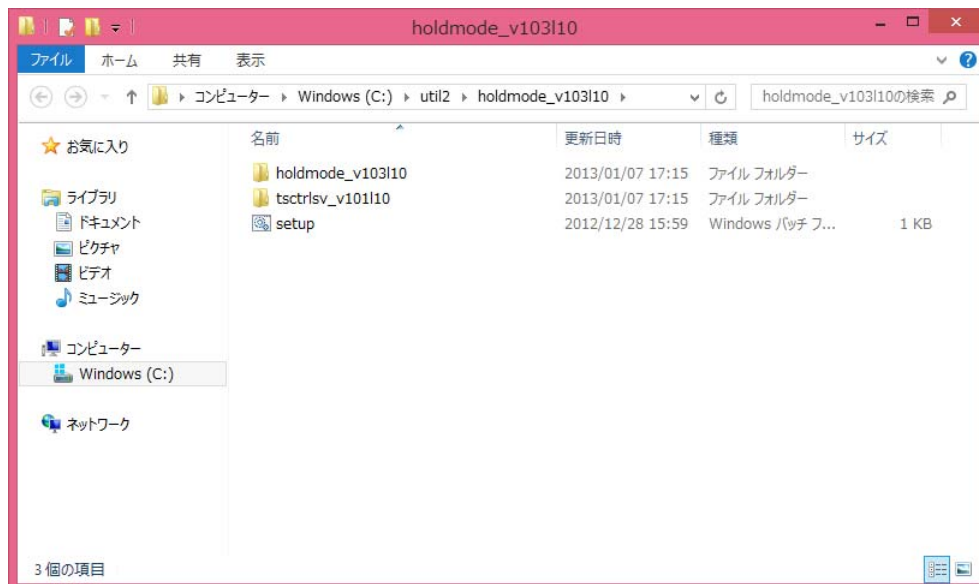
holdmode_v103l10

ファイル ホーム 共有 表示

コンピューター ▸ Windows (C:) ▸ util2 ▸ holdmode_v103l10 ▸

holdmode_v103l10の検索

☆ お気に入り

ライブラリ
ドキュメント
ピクチャ
ビデオ
ミュージック

コンピューター
Windows (C:)

ネットワーク

| 名前 | 更新日時 | 種類 | サイズ |
|---|---|---|---|
| holdmode_v103l10 | 2013/01/07 17:15 | ファイル フォルダー | |
| tsctrlsv_v101l10 | 2013/01/07 17:15 | ファイル フォルダー | |
| setup | 2012/12/28 15:59 | Windows バッチ フ... | 1 KB |

3 個の項目